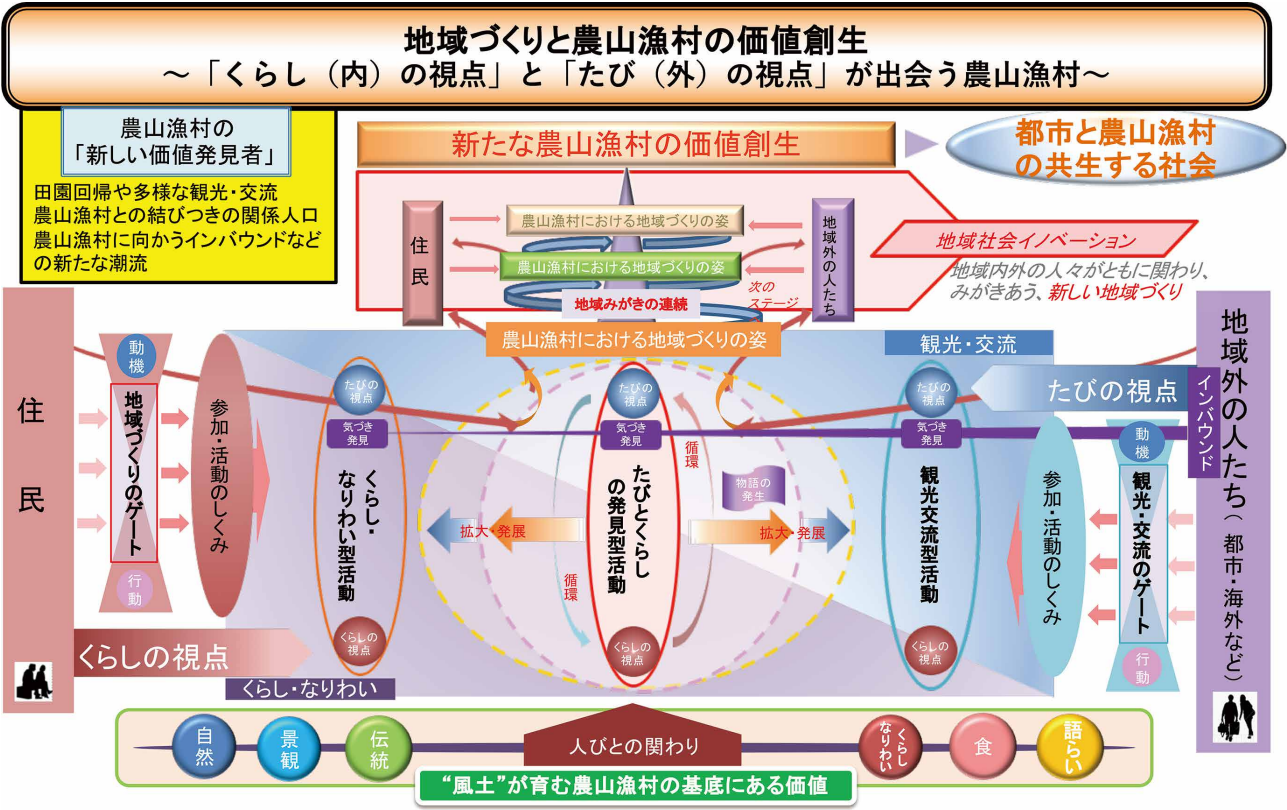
地域づくりと農山漁村の価値創生
～「くらし（内）の視点」と「たび（外）の視点」が出会う農山漁村～

農山漁村の「新しい価値発見者」

田園回帰や多様な観光・交流
農山漁村との結びつきの関係人口
農山漁村に向かうインバウンドなどの新たな潮流

新たな農山漁村の価値創生

都市と農山漁村の共生する社会

住民

農山漁村における地域づくりの姿

農山漁村における地域づくりの姿

地域外の人たち

次のステージ

地域みがきの連続

地域社会イノベーション

地域内外の人々がともに関わり、みがきあう、新しい地域づくり

農山漁村における地域づくりの姿

観光・交流

住民

動機

地域づくりのゲート

行動

参加・活動のしくみ

たびの視点

気づき発見

くらし・なりわい型活動

くらしの視点

たびの視点

気づき発見

循環

たびとくらしの発見型活動

物語の発生

拡大・発展

拡大・発展

循環

くらしの視点

たびの視点

気づき発見

観光交流型活動

くらしの視点

たびの視点

インバウンド

参加・活動のしくみ

動機

観光・交流のゲート

行動

地域外の人たち（都市・海外など）

くらしの視点

くらし・なりわい

自然

景観

伝統

人びとの関わり

くらしなりわい

食

語らい

“風土”が育む農山漁村の基底にある価値